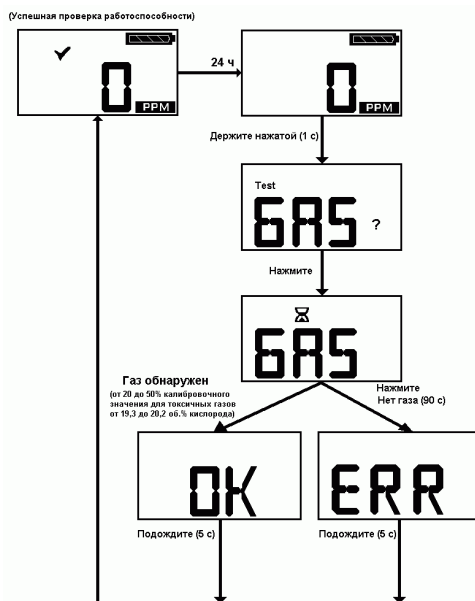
(Успешная проверка работоспособности)

0 PPM

24 ч

0 PPM

Держите нажатой (1 с)

Test

GAS ?

Нажмите

GAS

Газ обнаружен

(от 20 до 50% калибровочного значения для токсичных газов от 19,3 до 20,2 об.% кислорода)

Нажмите

Нет газа (90 с)

OK

ERR

Подождите (5 с)

Подождите (5 с)